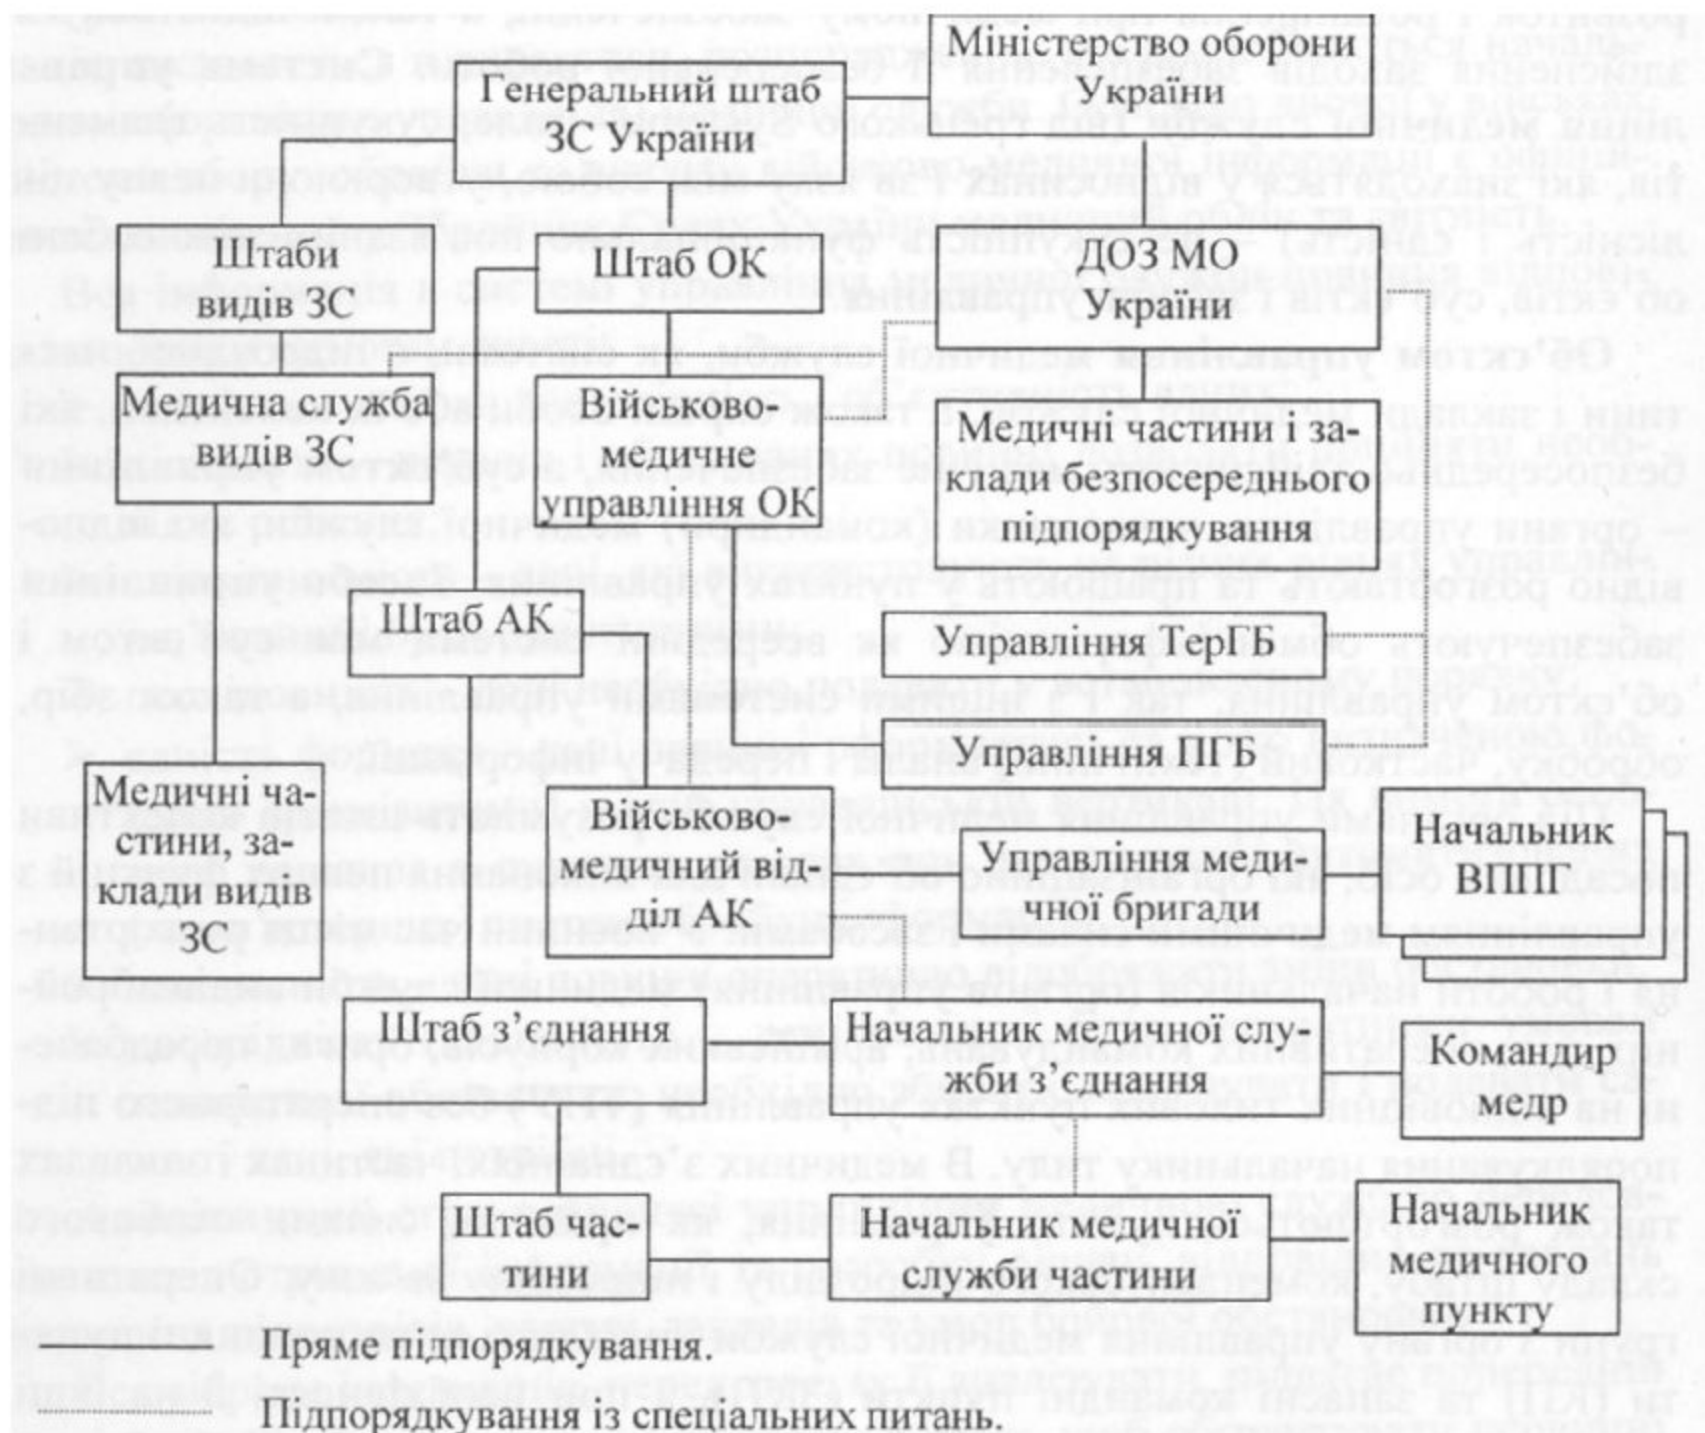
Генеральний штаб ЗС України

Міністерство оборони України

Штаби видів ЗС

Штаб ОК

ДОЗ МО України

Медична служба видів ЗС

Військово-медичне управління ОК

Медичні частини і заклади безпосереднього підпорядкування

Штаб АК

Управління ТерГБ

Управління ПГБ

Медичні частини, заклади видів ЗС

Військово-медичний відділ АК

Управління медичної бригади

Начальник ВППГ

Штаб з'єднання

Начальник медичної служби з'єднання

Командир медр

Штаб частини

Начальник медичної служби частини

Начальник медичного пункту

Пряме підпорядкування.

Підпорядкування із спеціальних питань.